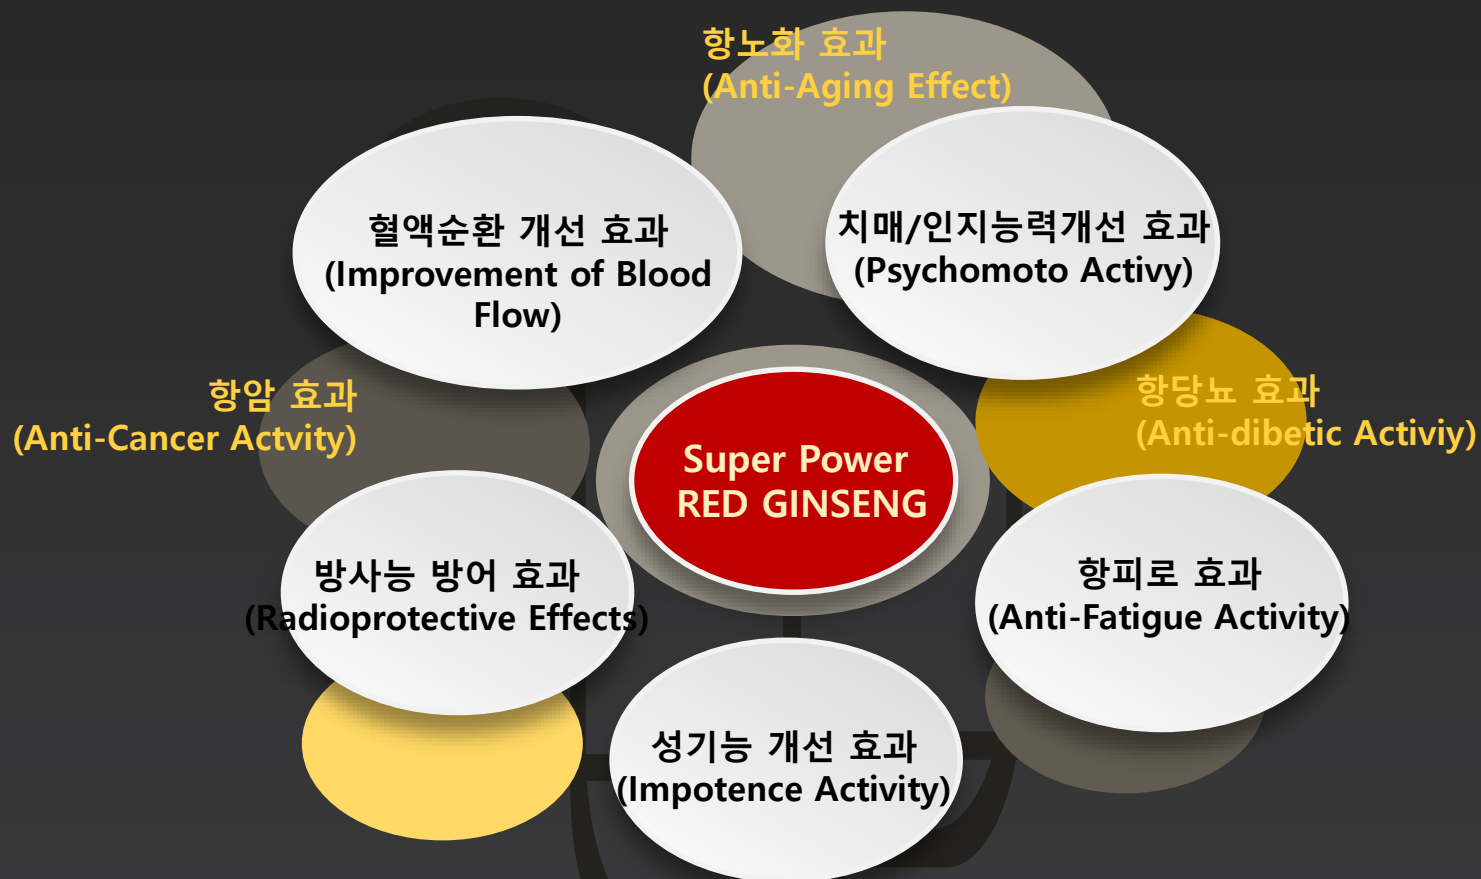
항노화 효과
(Anti-Aging Effect)

혈액순환 개선 효과
(Improvement of Blood Flow)

치매/인지능력개선 효과
(Psychomoto Activy)

항암 효과
(Anti-Cancer Actvity)

Super Power
RED GINSENG

항당뇨 효과
(Anti-dibetic Activiy)

방사능 방어 효과
(Radioprotective Effects)

항피로 효과
(Anti-Fatigue Activity)

성기능 개선 효과
(Impotence Activity)